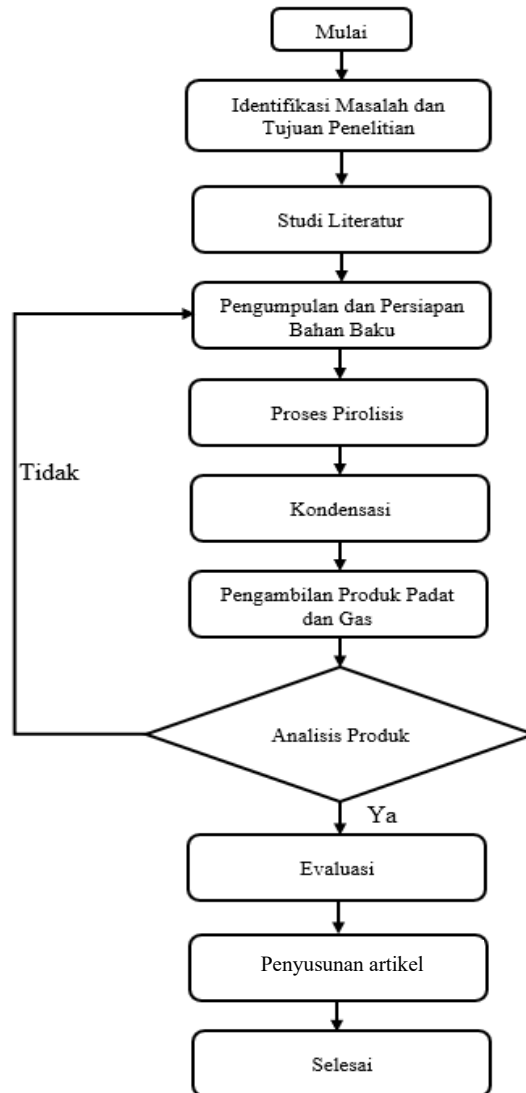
Mulai

Identifikasi Masalah dan Tujuan Penelitian

Studi Literatur

Pengumpulan dan Persiapan Bahan Baku

Tidak

Proses Pirolisis

Kondensasi

Pengambilan Produk Padat dan Gas

Analisis Produk

Ya

Evaluasi

Penyusunan artikel

Selesai